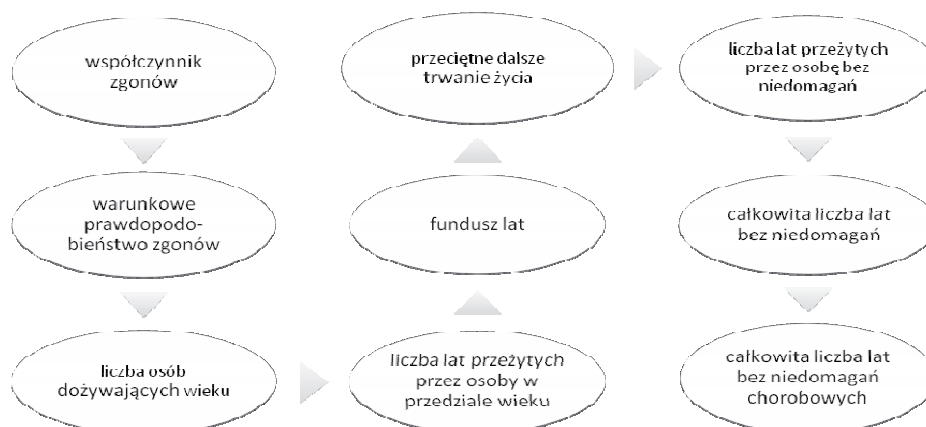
współczynnik zgonów

warunkowe prawdopodobieństwo zgonów

liczba osób dożywających wieku

liczba lat przeżytych przez osoby w przedziale wieku

fundusz lat

przeciętne dalsze trwanie życia

liczba lat przeżytych przez osobę bez niedomagań

całkowita liczba lat bez niedomagań

całkowita liczba lat bez niedomagań chorobowych